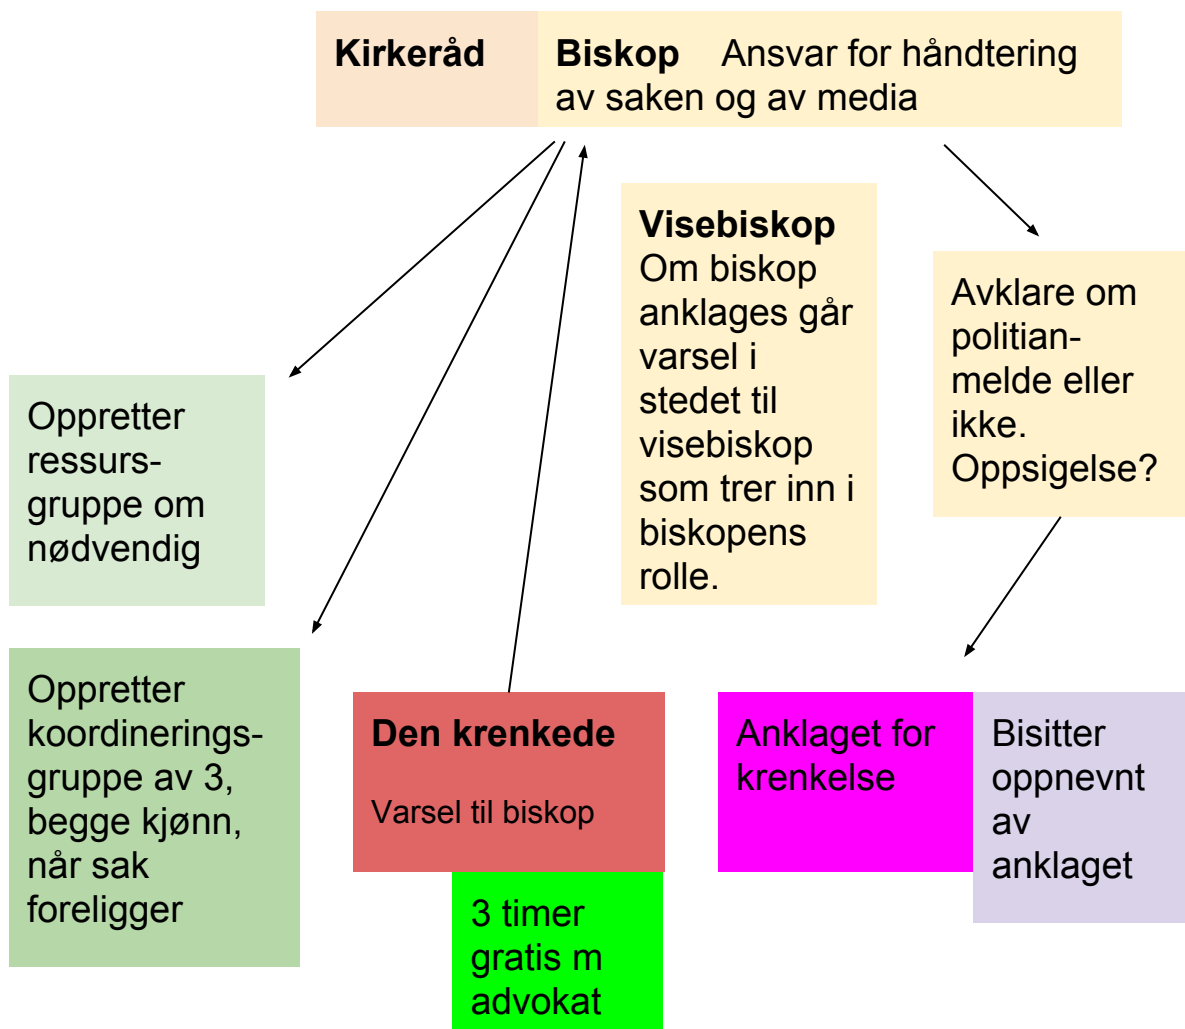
Kirkeråd

Biskop Ansvar for håndtering av saken og av media

Visebiskop
Om biskop anklages går varsel i stedet til visebiskop som trer inn i biskopens rolle.

Avklare om politianmelde eller ikke. Oppsigelse?

Oppretter ressursgruppe om nødvendig

Oppretter koordineringsgruppe av 3, begge kjønn, når sak foreligger

Den krenkede

Varsel til biskop

3 timer gratis m advokat

Anklaget for krenkelse

Bisitter oppnevnt av anklaget